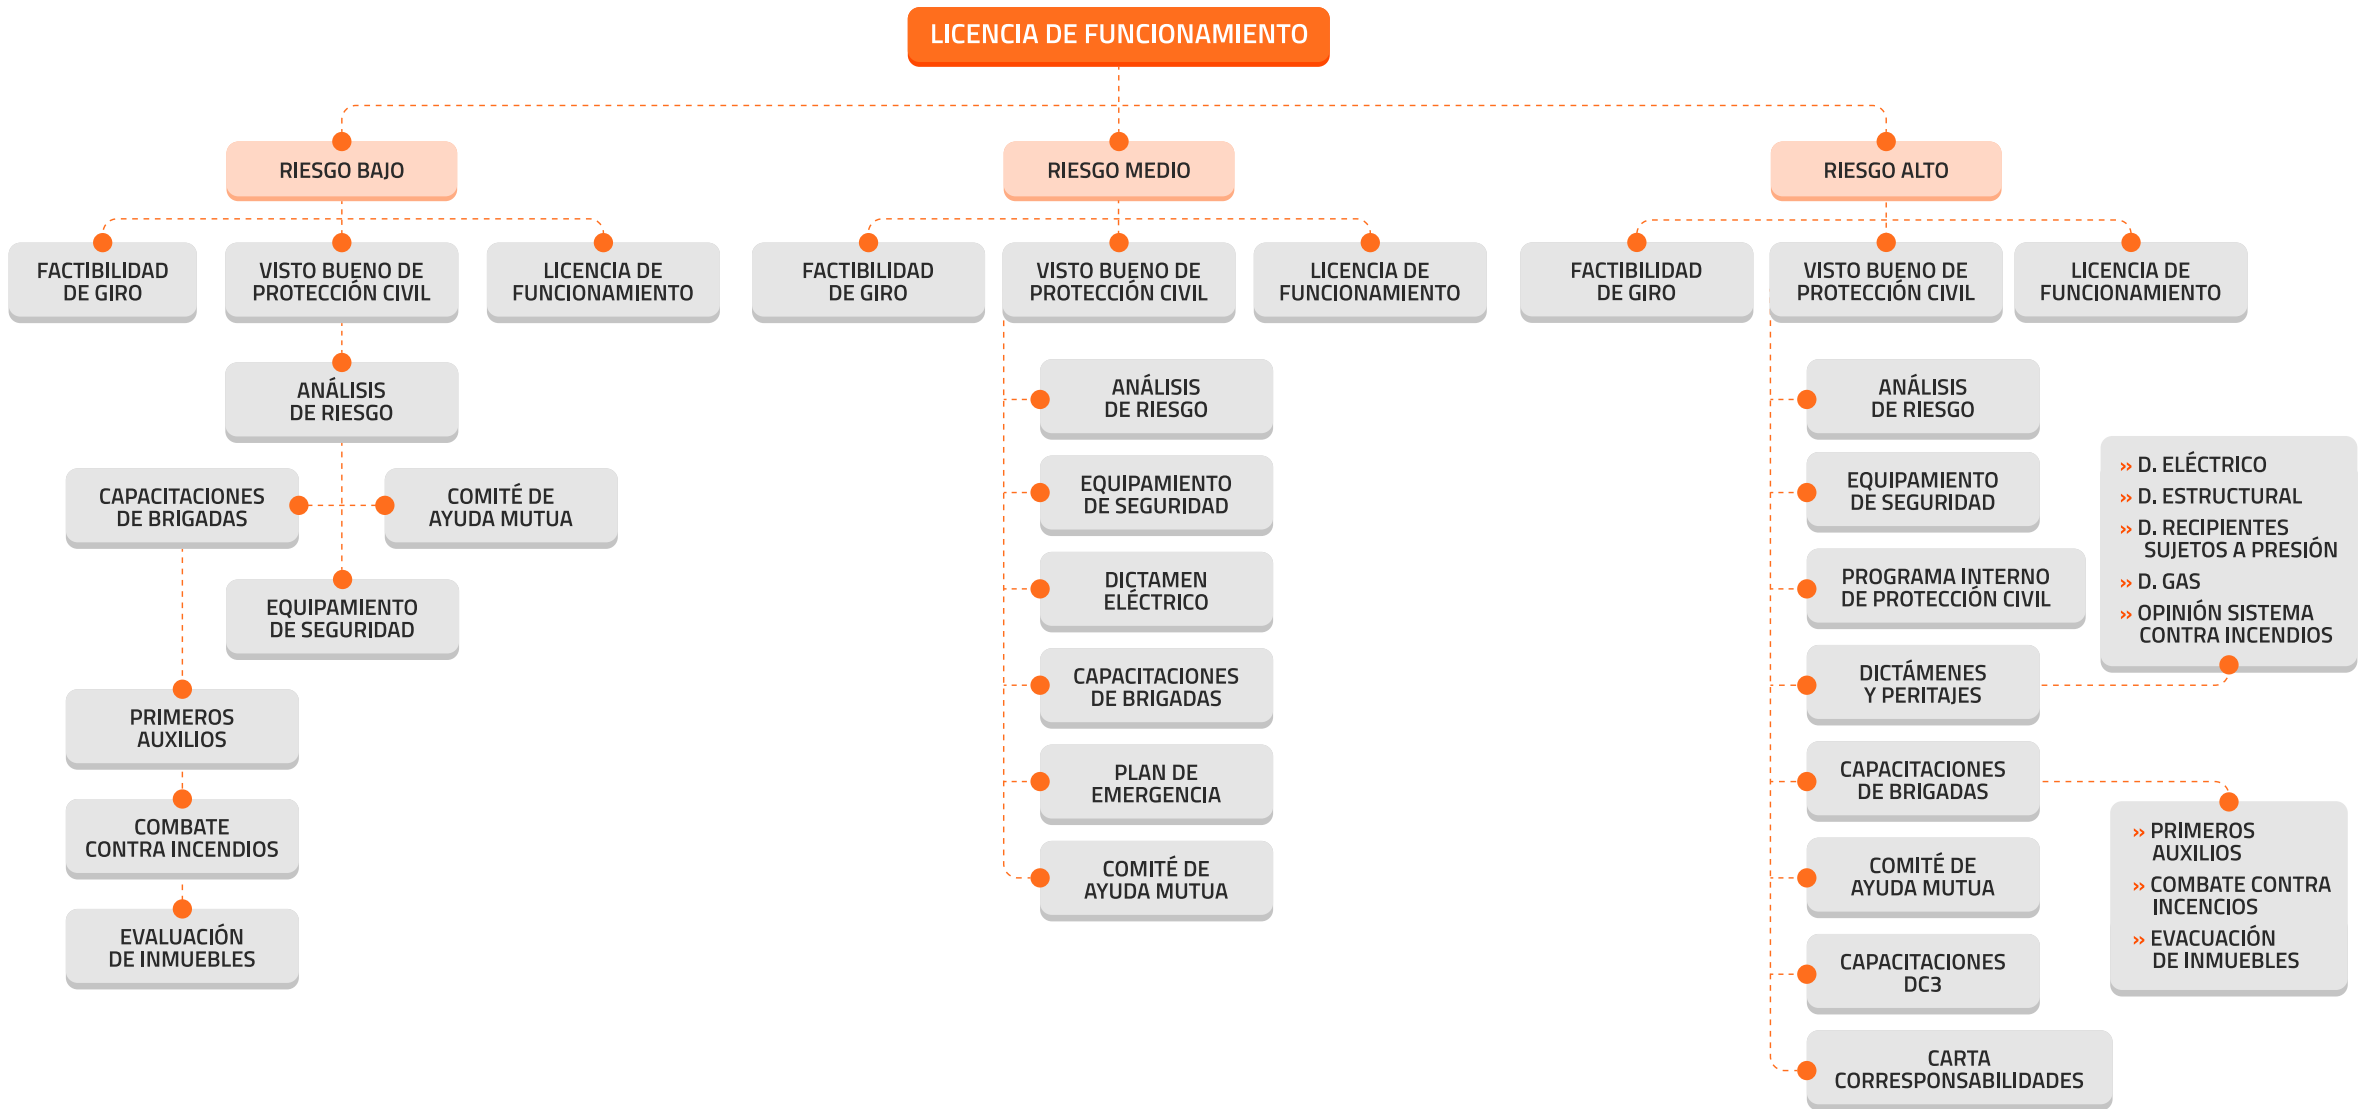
LICENCIA DE FUNCIONAMIENTO

RIESGO BAJO

FACTIBILIDAD DE GIRO

VISTO BUENO DE PROTECCIÓN CIVIL

LICENCIA DE FUNCIONAMIENTO

ANÁLISIS DE RIESGO

CAPACITACIONES DE BRIGADAS

COMITÉ DE AYUDA MUTUA

EQUIPAMIENTO DE SEGURIDAD

PRIMEROS AUXILIOS

COMBATE CONTRA INCENDIOS

EVALUACIÓN DE INMUEBLES

RIESGO MEDIO

FACTIBILIDAD DE GIRO

VISTO BUENO DE PROTECCIÓN CIVIL

LICENCIA DE FUNCIONAMIENTO

ANÁLISIS DE RIESGO

EQUIPAMIENTO DE SEGURIDAD

DICTAMEN ELÉCTRICO

CAPACITACIONES DE BRIGADAS

PLAN DE EMERGENCIA

COMITÉ DE AYUDA MUTUA

RIESGO ALTO

FACTIBILIDAD DE GIRO

VISTO BUENO DE PROTECCIÓN CIVIL

LICENCIA DE FUNCIONAMIENTO

ANÁLISIS DE RIESGO

EQUIPAMIENTO DE SEGURIDAD

PROGRAMA INTERNO DE PROTECCIÓN CIVIL

DICTÁMENES Y PERITAJES

CAPACITACIONES DE BRIGADAS

COMITÉ DE AYUDA MUTUA

CAPACITACIONES DC3

CARTA CORRESPONSABILIDADES

» D. ELÉCTRICO
» D. ESTRUCTURAL
» D. RECIPIENTES SUJETOS A PRESIÓN
» D. GAS
» OPINIÓN SISTEMA CONTRA INCENDIOS

» PRIMEROS AUXILIOS
» COMBATE CONTRA INCENCIOS
» EVACUACIÓN DE INMUEBLES